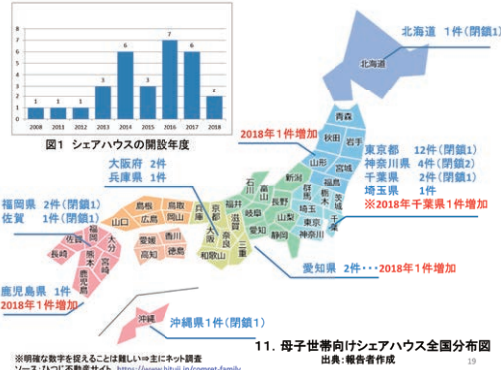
| 2008 | 2011 | 2012 | 2013 | 2014 | 2015 | 2016 | 2017 | 2018 |
|---|---|---|---|---|---|---|---|---|
| 1 | 1 | 1 | 3 | 6 | 3 | 7 | 6 | 2 |

図1 シェアハウスの開設年度

北海道 1件（閉鎖1）

北海道

青森

秋田 岩手

山形 宮城

2018年1件増加

東京都 12件（閉鎖1）
神奈川県 4件（閉鎖2）
千葉県 2件（閉鎖1）
埼玉県 1件
※2018年千葉県1件増加

大阪府 2件
兵庫県 1件

福岡県 2件（閉鎖1）
佐賀 1件（閉鎖1）

石川 富山 新潟 福島 群馬 栃木 茨城 長野 埼玉 山梨 東京 千葉 神奈川 静岡 岐阜 愛知 福井 滋賀 京都 三重 奈良 大阪 和歌山 兵庫 鳥取 島根 岡山 広島 山口 香川 愛媛 徳島 高知 福岡 佐賀 長崎 大分 熊本 宮崎 鹿児島

愛知県 2件・・・2018年1件増加

鹿児島県 1件
2018年1件増加

沖縄

沖縄県1件（閉鎖1）

11．母子世帯向けシェアハウス全国分布図
出典：報告者作成

※明確な数字を捉えることは難しい⇒主にネット調査
ソース：ひつじ不動産サイト https://www.hitsuji.jp/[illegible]

19